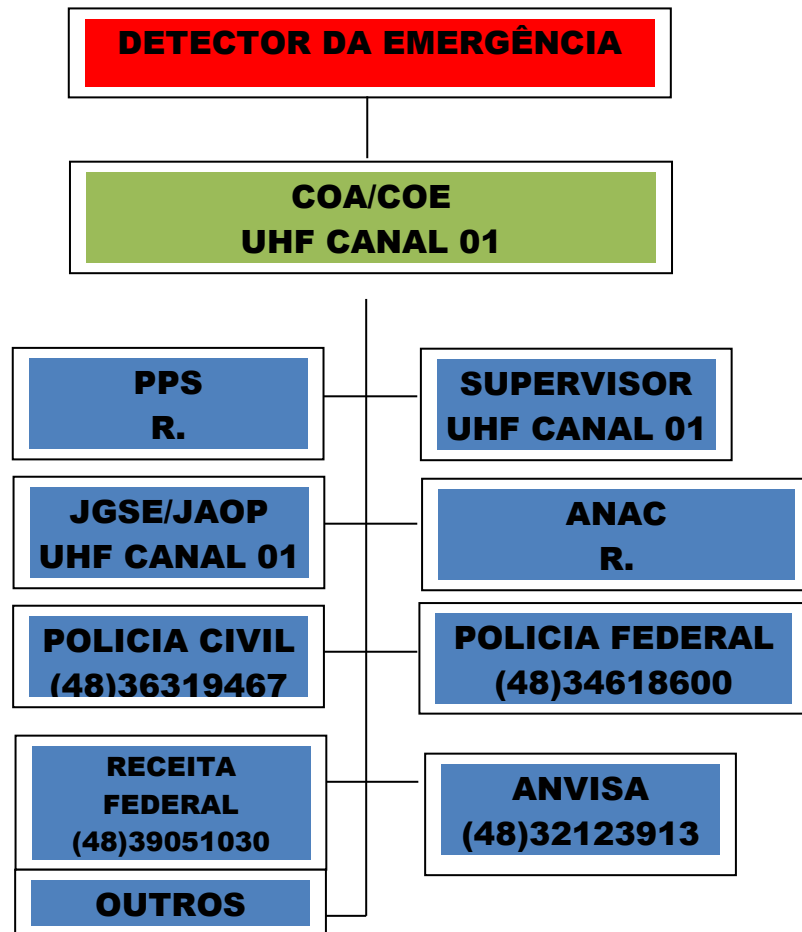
DETECTOR DA EMERGÊNCIA

COA/COE
UHF CANAL 01

PPS
R.

SUPERVISOR
UHF CANAL 01

JGSE/JAOP
UHF CANAL 01

ANAC
R.

POLICIA CIVIL
(48)36319467

POLICIA FEDERAL
(48)34618600

RECEITA
FEDERAL
(48)39051030

ANVISA
(48)32123913

OUTROS